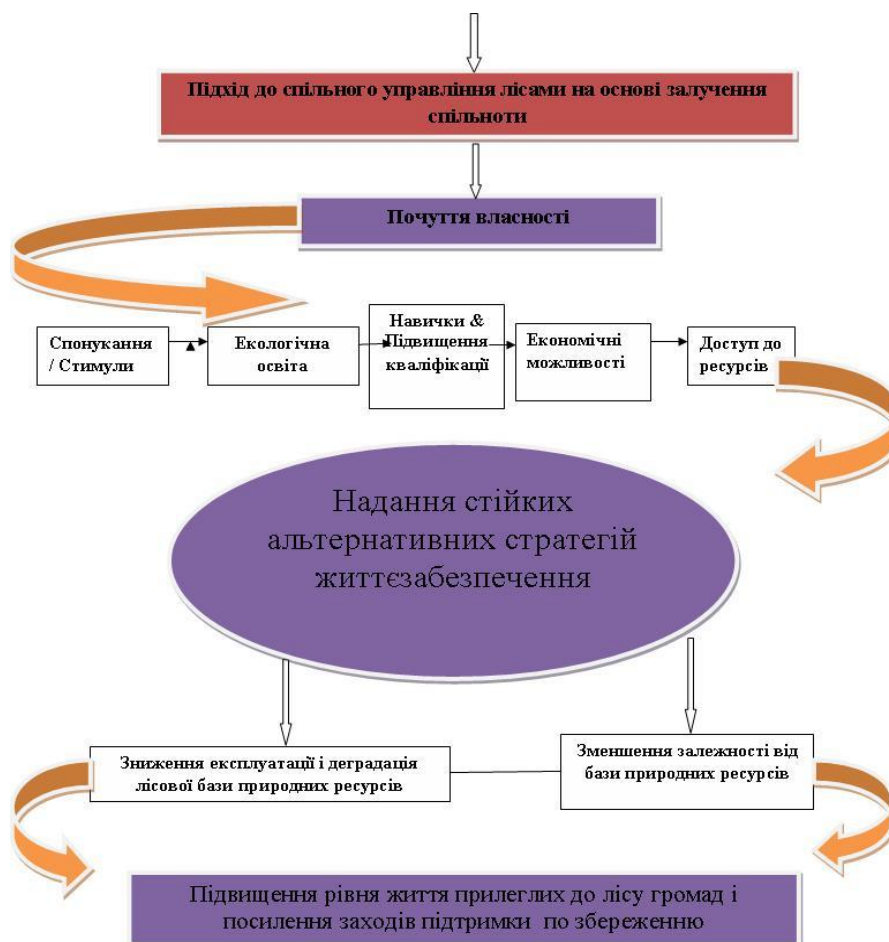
Підхід до спільного управління лісами на основі залучення спільноти

Почуття власності

Спонукання / Стимули

Екологічна освіта

Навички & Підвищення кваліфікації

Економічні можливості

Доступ до ресурсів

Надання стійких альтернативних стратегій життєзабезпечення

Зниження експлуатації і деградація лісової бази природних ресурсів

Зменшення залежності від бази природних ресурсів

Підвищення рівня життя прилеглих до лісу громад і посилення заходів підтримки по збереженню